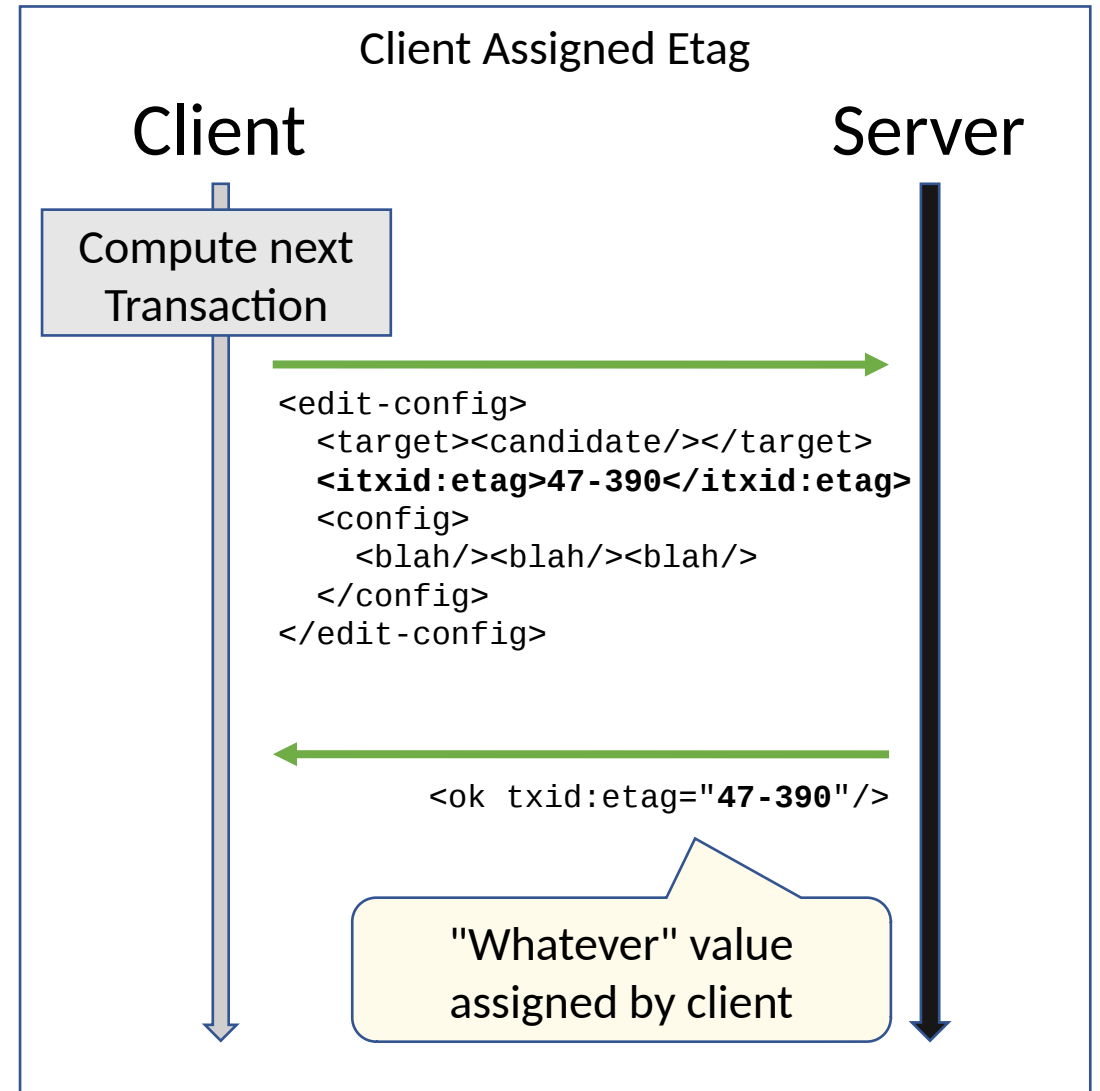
Client Assigned Etag

Client

Server

Compute next Transaction

<edit-config>
<target><candidate/></target>
**<itxid:etag>47-390</itxid:etag>**
<config>
<blah/><blah/><blah/>
</config>
</edit-config>

<ok txid:etag="**47-390**"/>

"Whatever" value assigned by client